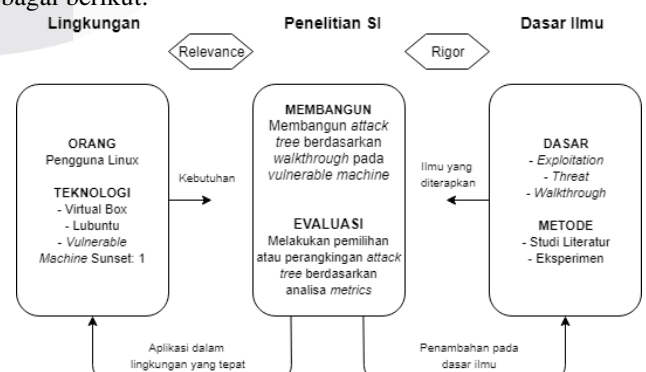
bagai berikut:

Lingkungan

Penelitian SI

Dasar Ilmu

Relevance

Rigor

ORANG
Pengguna Linux

TEKNOLOGI
- Virtual Box
- Lubuntu
- Vulnerable Machine Sunset: 1

Kebutuhan

MEMBANGUN
Membangun attack tree berdasarkan walkthrough pada vulnerable machine

EVALUASI
Melakukan pemilihan atau perangkingan attack tree berdasarkan analisa metrics

Ilmu yang diterapkan

DASAR
- Exploitation
- Threat
- Walkthrough

METODE
- Studi Literatur
- Eksperimen

Aplikasi dalam lingkungan yang tepat

Penambahan pada dasar ilmu